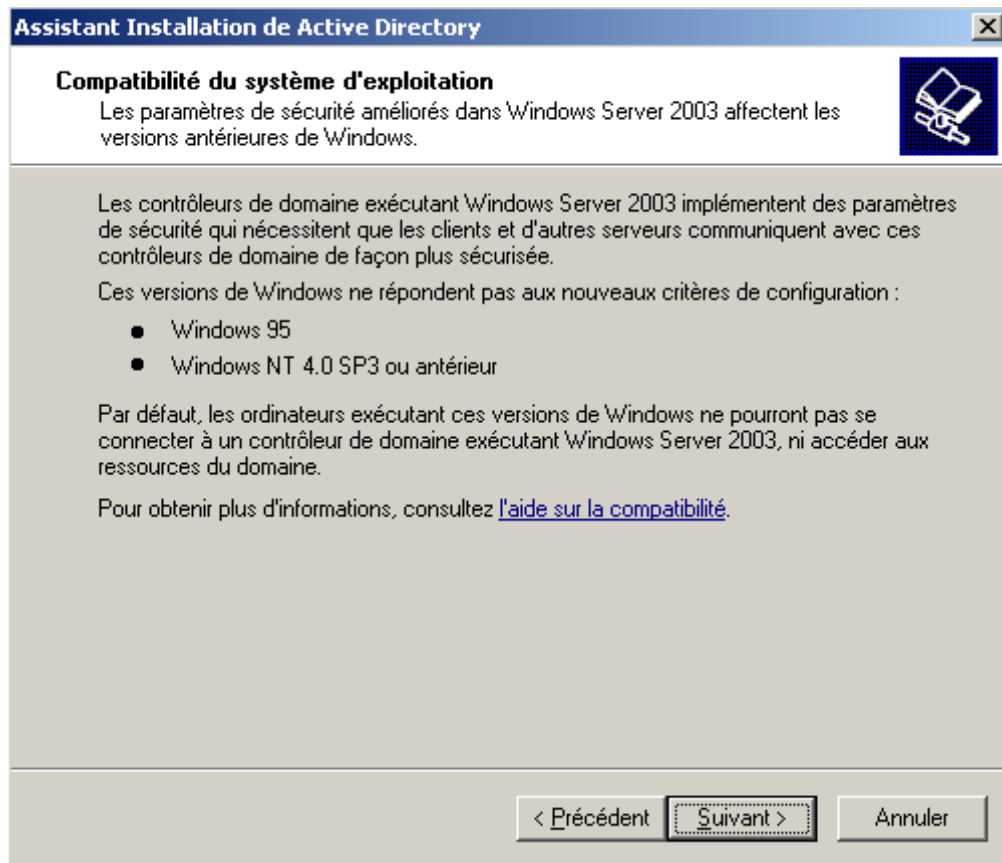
Assistant Installation de Active Directory

×

Compatibilité du système d'exploitation

Les paramètres de sécurité améliorés dans Windows Server 2003 affectent les versions antérieures de Windows.

Les contrôleurs de domaine exécutant Windows Server 2003 implémentent des paramètres de sécurité qui nécessitent que les clients et d'autres serveurs communiquent avec ces contrôleurs de domaine de façon plus sécurisée.

Ces versions de Windows ne répondent pas aux nouveaux critères de configuration :

- Windows 95
- Windows NT 4.0 SP3 ou antérieur

Par défaut, les ordinateurs exécutant ces versions de Windows ne pourront pas se connecter à un contrôleur de domaine exécutant Windows Server 2003, ni accéder aux ressources du domaine.

Pour obtenir plus d'informations, consultez l'aide sur la compatibilité.

< Précédent | Suivant > | Annuler